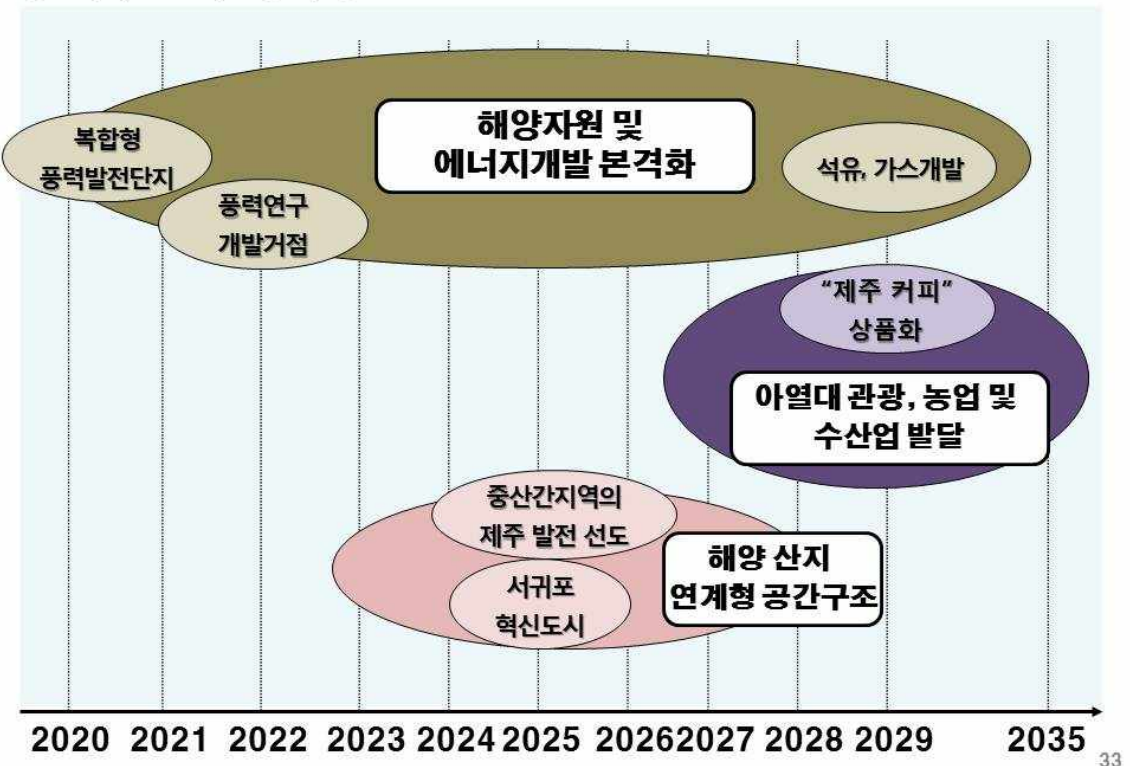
복합형
풍력발전단지

해양자원 및
에너지개발 본격화

석유, 가스개발

풍력연구
개발거점

"제주 커피"
상품화

아열대 관광, 농업 및
수산업 발달

중산간지역의
제주 발전 선도

해양 산지
연계형 공간구조

서귀포
혁신도시

2020 2021 2022 2023 2024 2025 2026 2027 2028 2029 2035

33